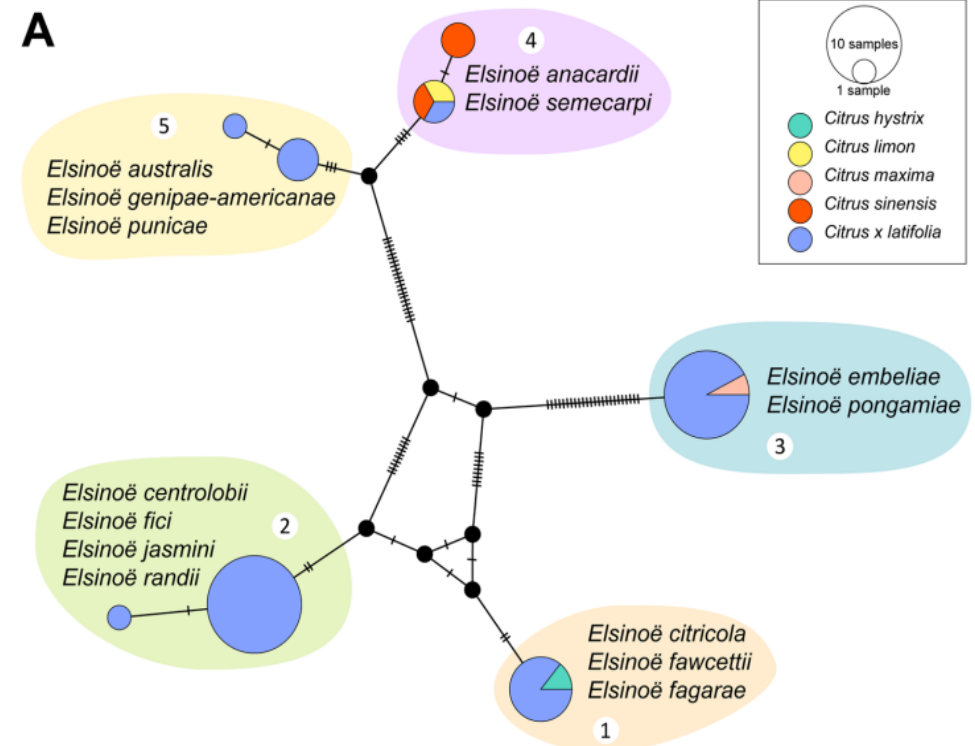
A

4
Elsinoë anacardii
Elsinoë semecarpi

5
Elsinoë australis
Elsinoë genipae-americanae
Elsinoë punicae

10 samples
1 sample
Citrus hystrix
Citrus limon
Citrus maxima
Citrus sinensis
Citrus x latifolia

Elsinoë embeliae
Elsinoë pongamiae
3

Elsinoë centrolobii
Elsinoë fici
Elsinoë jasmini
Elsinoë randii
2

Elsinoë citricola
Elsinoë fawcettii
Elsinoë fagarae
1